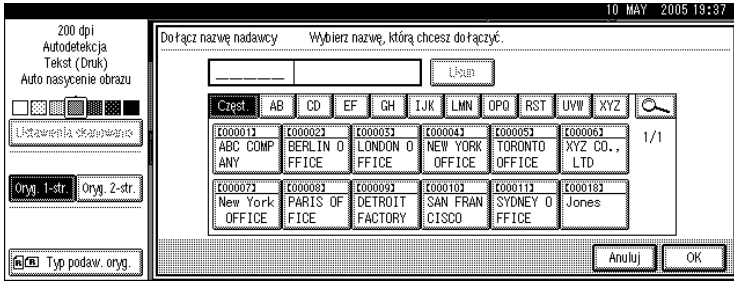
10 MAY 2005 19:37

200 dpi
Autodetekcja
Tekst (Druk)
Auto nasycenie obrazu

Ustawienia skanowania

Oryg. 1-str. Oryg. 2-str.

Typ podaw. oryg.

Dołącz nazwę nadawcy Wybierz nazwę, którą chcesz dołączyć.

Usuń

Częst. AB CD EF GH IJK LMN OPQ RST UVW XYZ

[00001] ABC COMPANY
[00002] BERLIN OFFICE
[00003] LONDON OFFICE
[00004] NEW YORK OFFICE
[00005] TORONTO OFFICE
[00006] XYZ CO., LTD
1/1
[00007] New York OFFICE
[00008] PARIS OFFICE
[00009] DETROIT FACTORY
[00010] SAN FRANCISCO
[00011] SYDNEY OFFICE
[00018] Jones

Anuluj OK